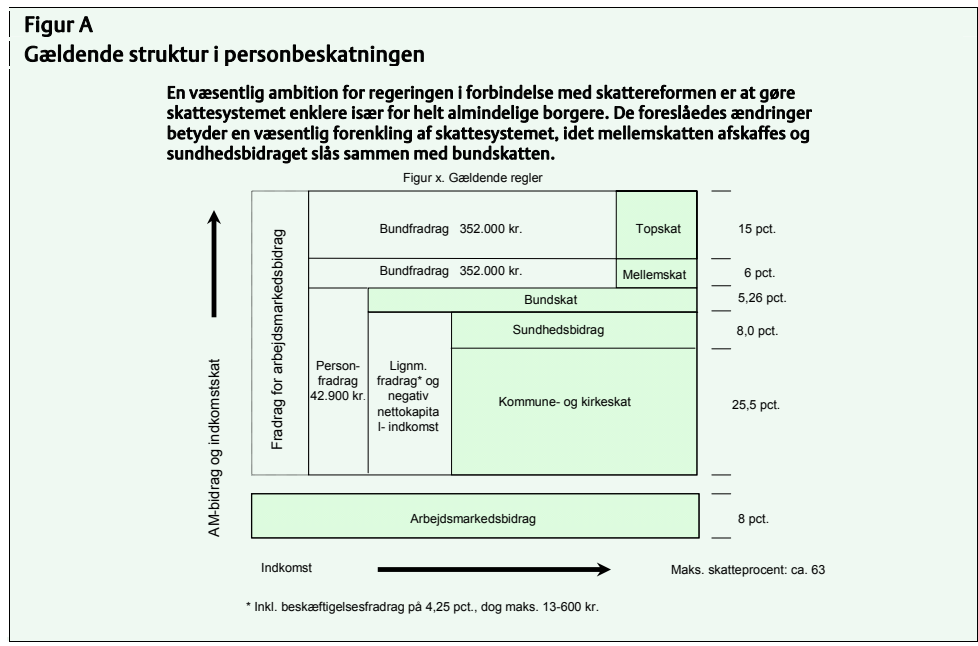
Figur A
Gældende struktur i personbeskatningen

En væsentlig ambition for regeringen i forbindelse med skattereformen er at gøre skattesystemet enklere især for helt almindelige borgere. De foreslåedes ændringer betyder en væsentlig forenkling af skattesystemet, idet mellemskatten afskaffes og sundhedsbidraget slås sammen med bundskatten.

Figur x. Gældende regler

AM-bidrag og indkomstskat

Fradrag for arbejdsmarkedsbidrag

Bundfradrag 352.000 kr.

Topskat

15 pct.

Bundfradrag 352.000 kr.

Mellemskat

6 pct.

Bundskat

5,26 pct.

Sundhedsbidrag

8,0 pct.

Person-fradrag 42.900 kr.

Lignm. fradrag* og negativ nettokapital- indkomst

Kommune- og kirkeskat

25,5 pct.

Arbejdsmarkedsbidrag

8 pct.

Indkomst

Maks. skatteprocent: ca. 63

* Inkl. beskæftigelsesfradrag på 4,25 pct., dog maks. 13-600 kr.